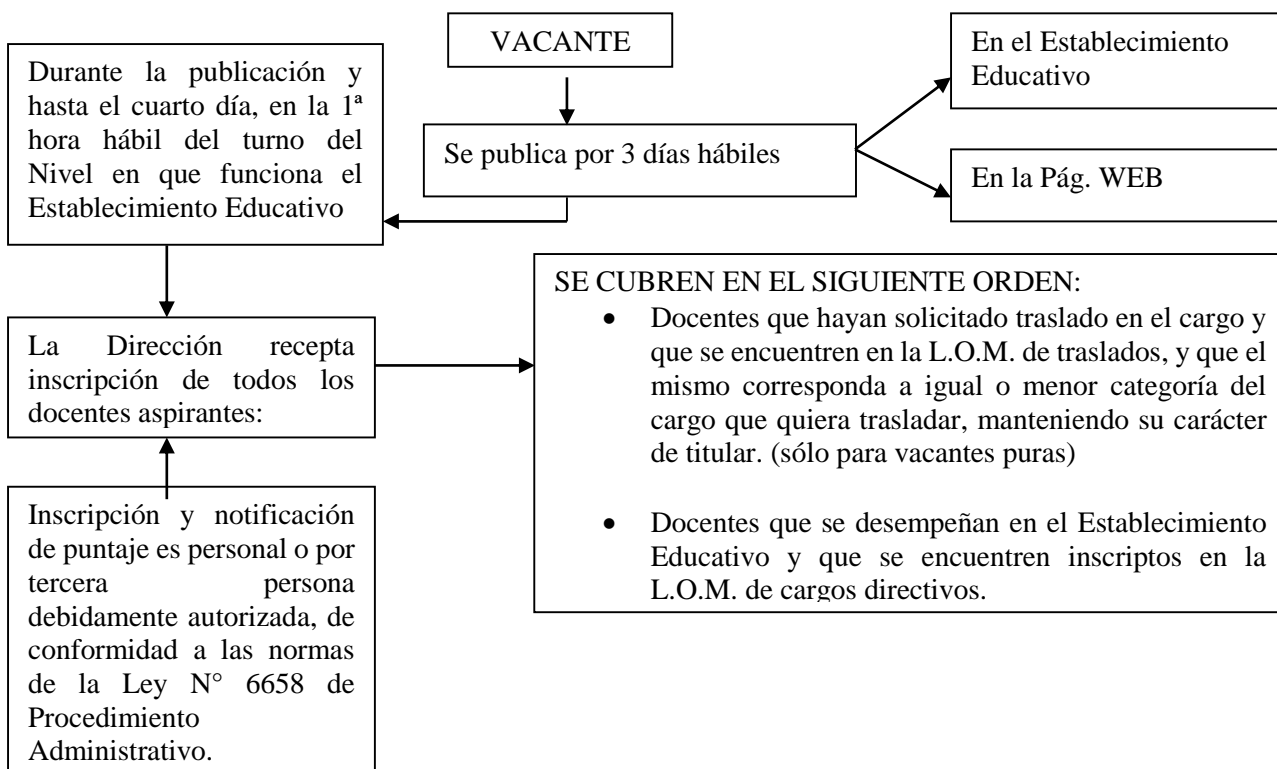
VACANTE

Se publica por 3 días hábiles

En el Establecimiento Educativo

En la Pág. WEB

Durante la publicación y hasta el cuarto día, en la 1ª hora hábil del turno del Nivel en que funciona el Establecimiento Educativo

La Dirección recepta inscripción de todos los docentes aspirantes:

Inscripción y notificación de puntaje es personal o por tercera persona debidamente autorizada, de conformidad a las normas de la Ley N° 6658 de Procedimiento Administrativo.

SE CUBREN EN EL SIGUIENTE ORDEN:

- Docentes que hayan solicitado traslado en el cargo y que se encuentren en la L.O.M. de traslados, y que el mismo corresponda a igual o menor categoría del cargo que quiera trasladar, manteniendo su carácter de titular. (sólo para vacantes puras)

- Docentes que se desempeñan en el Establecimiento Educativo y que se encuentren inscriptos en la L.O.M. de cargos directivos.